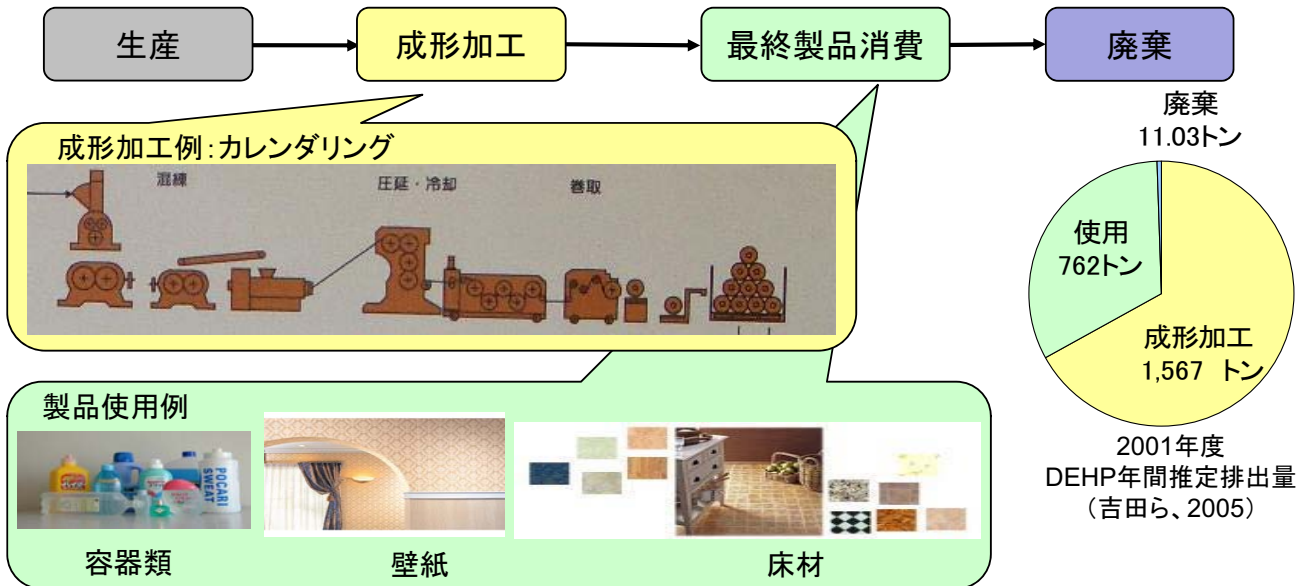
生産

成形加工

最終製品消費

廃棄

成形加工例:カレンダリング

混練

圧延・冷却

巻取

製品使用例

POCARI SWEAT

容器類

壁紙

床材

廃棄
11.03トン

使用
762トン

成形加工
1,567 トン

2001年度
DEHP年間推定排出量
(吉田ら、2005)